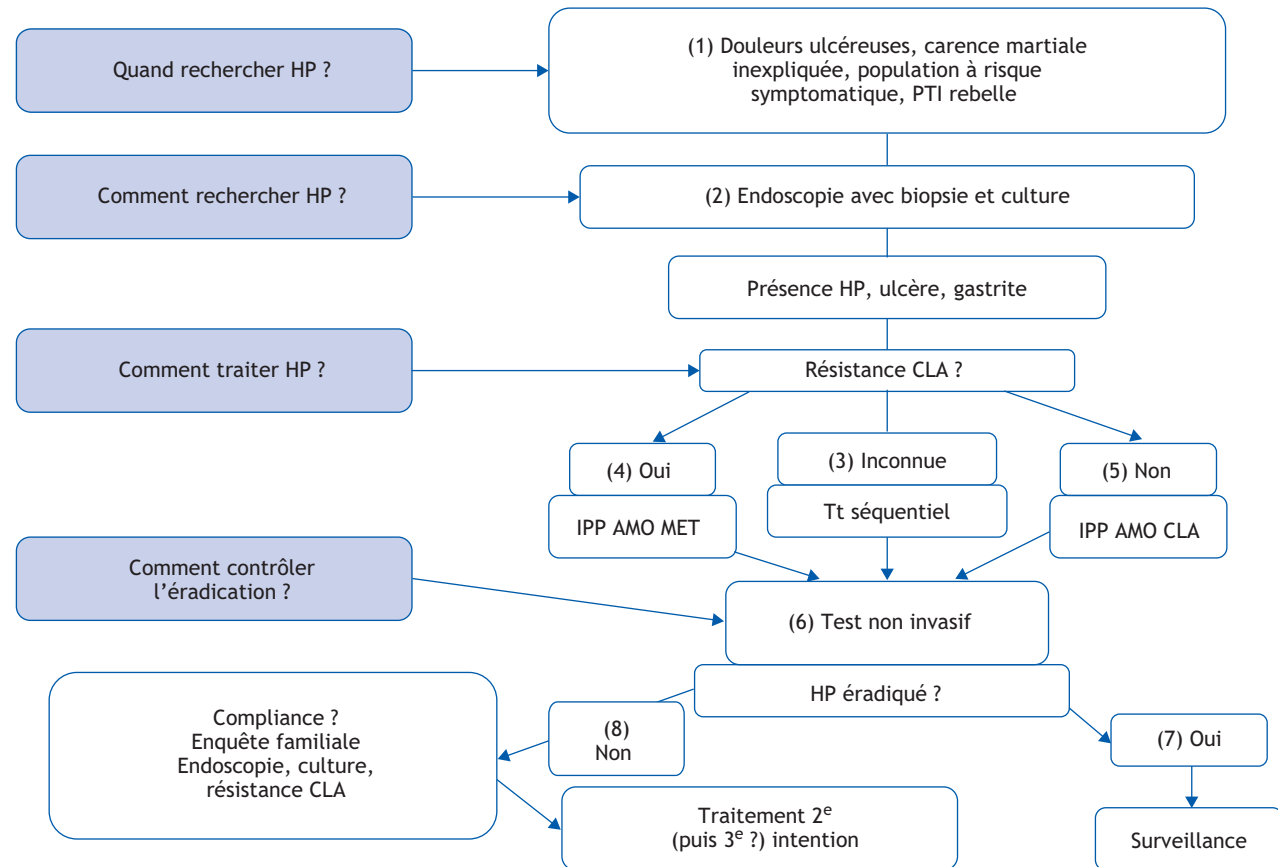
Quand rechercher HP ?

(1) Douleurs ulcéreuses, carence martiale inexpliquée, population à risque symptomatique, PTI rebelle

Comment rechercher HP ?

(2) Endoscopie avec biopsie et culture

Présence HP, ulcère, gastrite

Comment traiter HP ?

Résistance CLA ?

(4) Oui

(3) Inconnue

(5) Non

IPP AMO MET

Tt séquentiel

IPP AMO CLA

Comment contrôler l'éradication ?

(6) Test non invasif

HP éradiqué ?

Compliance ?
Enquête familiale
Endoscopie, culture, résistance CLA

(8) Non

(7) Oui

Traitement 2$^{e}$ (puis 3$^{e}$ ?) intention

Surveillance